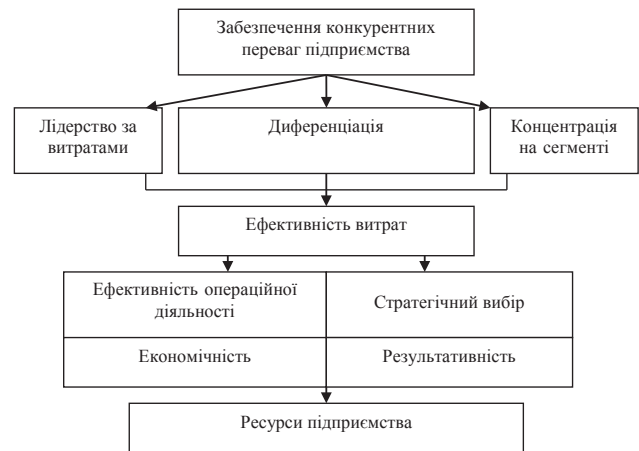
Забезпечення конкурентних переваг підприємства

Лідерство за витратами

Диференціація

Концентрація на сегменті

Ефективність витрат

Ефективність операційної діяльності

Стратегічний вибір

Економічність

Результативність

Ресурси підприємства